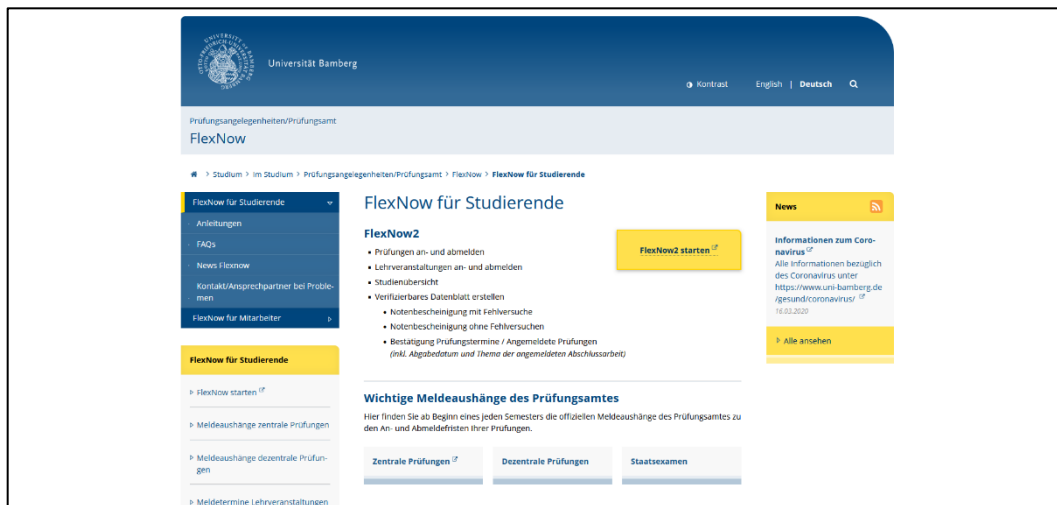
Universität Bamberg

Kontrast English | Deutsch

Prüfungsangelegenheiten/Prüfungsamt
FlexNow

> Studium > Im Studium > Prüfungsangelegenheiten/Prüfungsamt > FlexNow > FlexNow für Studierende

FlexNow für Studierende
Anleitungen
FAQs
News Flexnow
Kontakt/Ansprechpartner bei Problemen
FlexNow für Mitarbeiter

FlexNow für Studierende
FlexNow starten
Meldeaushänge zentrale Prüfungen
Meldeaushänge dezentrale Prüfungen
Meldetermine Lehrveranstaltungen

FlexNow für Studierende

FlexNow2
• Prüfungen an- und abmelden
• Lehrveranstaltungen an- und abmelden
• Studienübersicht
• Verifizierbares Datenblatt erstellen
• Notenbescheinigung mit Fehlversuche
• Notenbescheinigung ohne Fehlversuchen
• Bestätigung Prüfungstermine / Angemeldete Prüfungen
(inkl. Abgabedatum und Thema der angemeldeten Abschlussarbeit)

FlexNow2 starten

Wichtige Meldeaushänge des Prüfungsamtes
Hier finden Sie ab Beginn eines jeden Semesters die offiziellen Meldeaushänge des Prüfungsamtes zu den An- und Abmeldefristen Ihrer Prüfungen.

Zentrale Prüfungen
Dezentrale Prüfungen
Staatsexamen

News
Informationen zum Coronavirus
Alle Informationen bezüglich des Coronavirus unter https://www.uni-bamberg.de/gesund/coronavirus/
16.03.2020
Alle ansehen